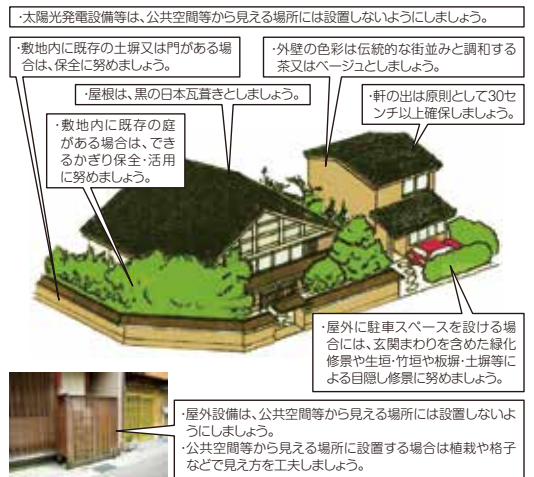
・太陽光発電設備等は、公共空間等から見える場所には設置しないようにしましょう。

・敷地内に既存の土塀又は門がある場合は、保全に努めましょう。

・外壁の色彩は伝統的な街並みと調和する茶又はベージュとしましょう。

・屋根は、黒の日本瓦葺きとしましょう。

・軒の出は原則として30センチ以上確保しましょう。

・敷地内に既存の庭がある場合は、できるかぎり保全・活用に努めましょう。

・屋外に駐車スペースを設ける場合には、玄関まわりを含めた緑化修景や生垣・竹垣や板塀・土塀等による目隠し修景に努めましょう。

・屋外設備は、公共空間等から見える場所には設置しないようにしましょう。
・公共空間等から見える場所に設置する場合は植栽や格子などで見え方を工夫しましょう。